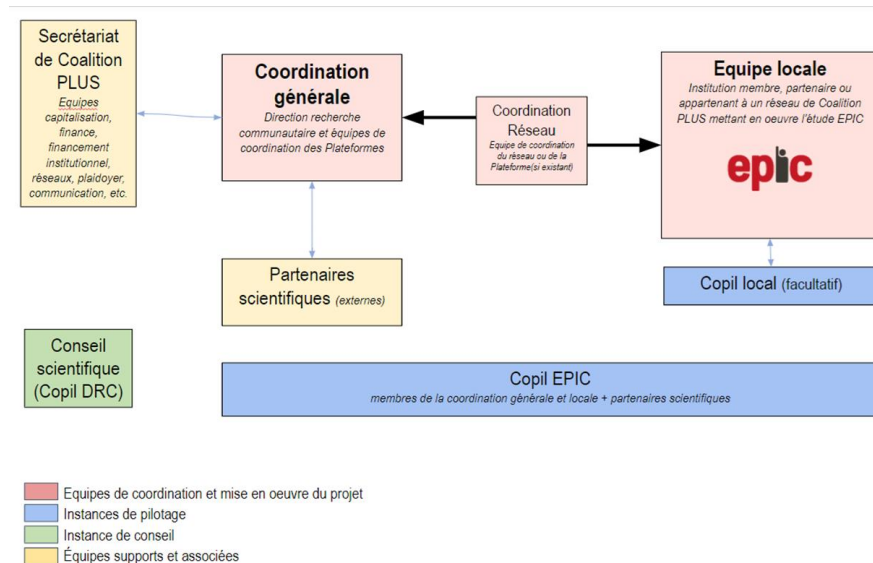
Secrétariat de Coalition PLUS
Equipes capitalisation, finance, financement institutionnel, réseaux, plaidoyer, communication, etc.

Coordination générale
Direction recherche communautaire et équipes de coordination des Plateformes

Coordination Réseau
Equipe de coordination du réseau ou de la Plateforme(si existant)

Equipe locale
Institution membre, partenaire ou appartenant à un réseau de Coalition PLUS mettant en oeuvre l'étude EPIC

epic

Partenaires scientifiques (externes)

Copil local (facultatif)

Conseil scientifique (Copil DRC)

Copil EPIC
membres de la coordination générale et locale + partenaires scientifiques

Equipes de coordination et mise en oeuvre du projet
Instances de pilotage
Instance de conseil
Équipes supports et associées